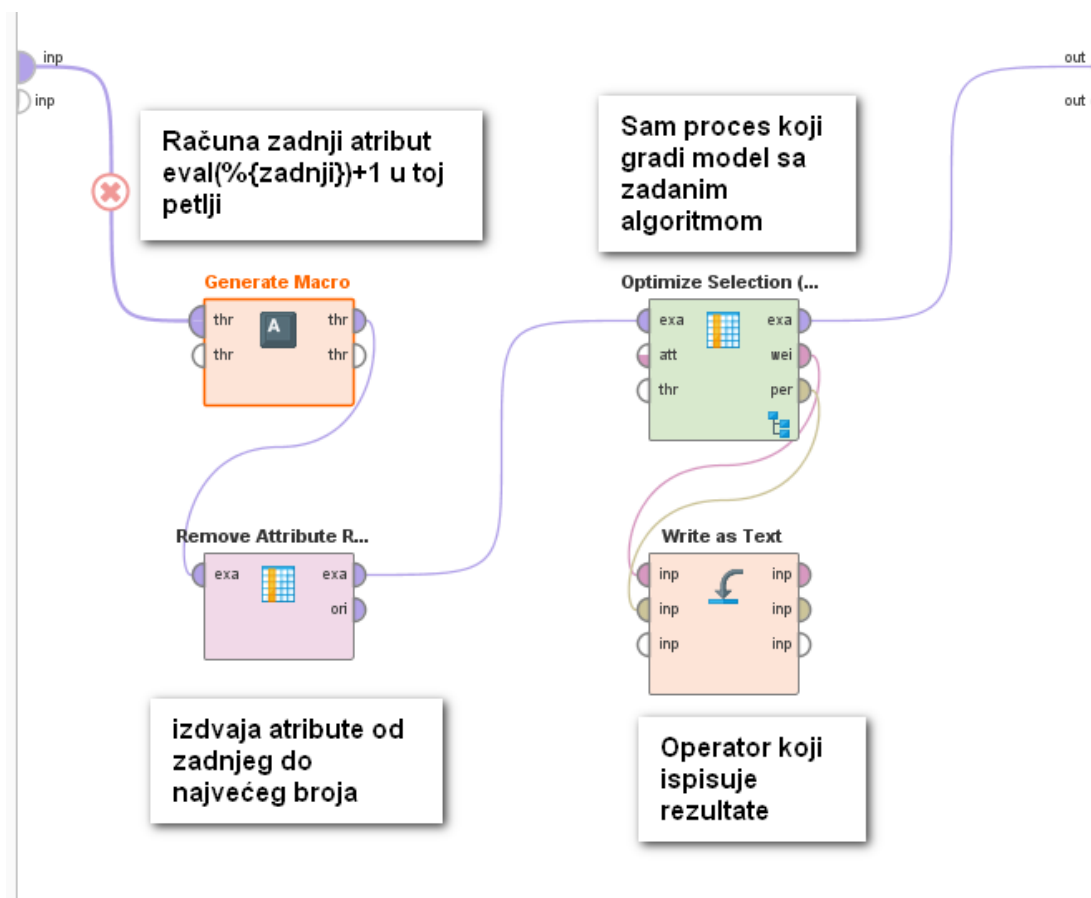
inp
inp

out
out

Računa zadnji atribut eval(%{zadnji})+1 u toj petlji

Sam proces koji gradi model sa zadanim algoritmom

Generate Macro
thr
thr
thr
thr

Optimize Selection (...
exa
att
thr
exa
wei
per

Remove Attribute R...
exa
exa
ori

Write as Text
inp
inp
inp
inp
inp
inp

izdvaja atribute od zadnjeg do najvećeg broja

Operator koji ispisuje rezultate